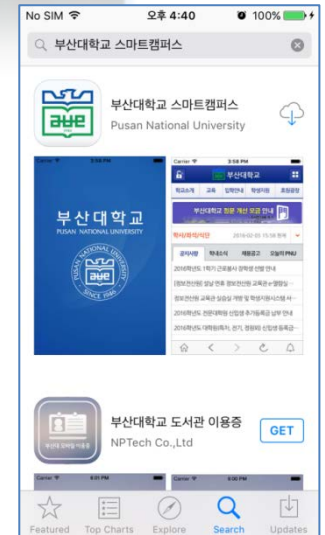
No SIM 오후 4:40 100%

부산대학교 스마트캠퍼스

부산대학교 스마트캠퍼스
Pusan National University

부산대학교
PUSAN NATIONAL UNIVERSITY

PUSAN NATIONAL UNIVERSITY
SINCE 1946

부산대학교

학교소개 교육 입학안내 학생지원 초청광장

부산대학교 정문 개선 모금 안내

공지사항 학사소식 채용공고 오늘의 PNU

2016학년도 1학기 근로봉사 장학생 선발 안내

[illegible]

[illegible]

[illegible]

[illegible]

부산대학교 도서관 이용증
NPTech Co.,Ltd
GET

Featured Top Charts Explore Search Updates